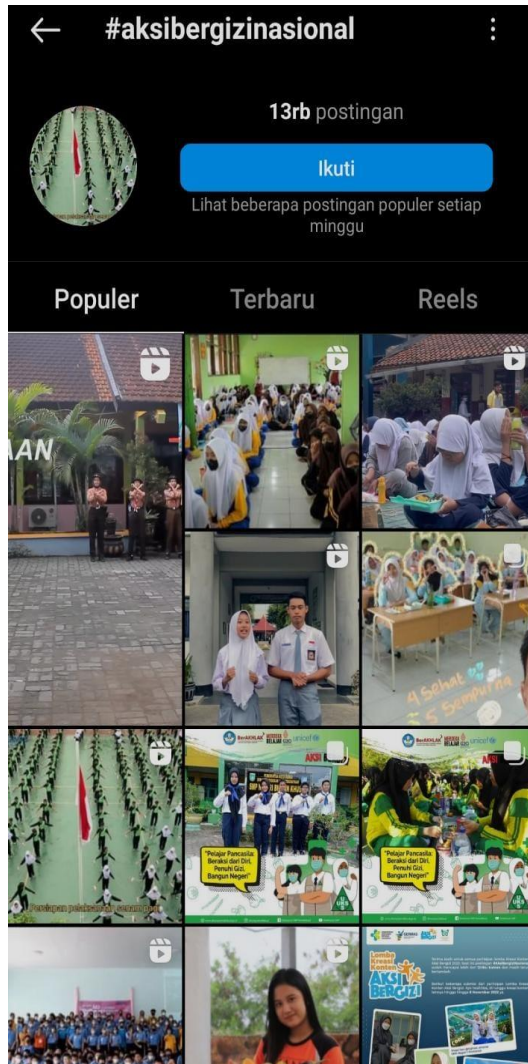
#aksibergizinasional

13rb postingan

Ikuti

Lihat beberapa postingan populer setiap minggu

Populer

Terbaru

Reels

AAN

4 Sehat 5 Sempurna

"Pelajar Pancasila Beraksi dari Diri, Penuhi Gizi, Bangun Negeri"

AKSI

"Pelajar Pancasila Beraksi dari Diri, Penuhi Gizi, Bangun Negeri"

unicef

Lomba Kreasi Konten AKSI BERGIZI

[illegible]